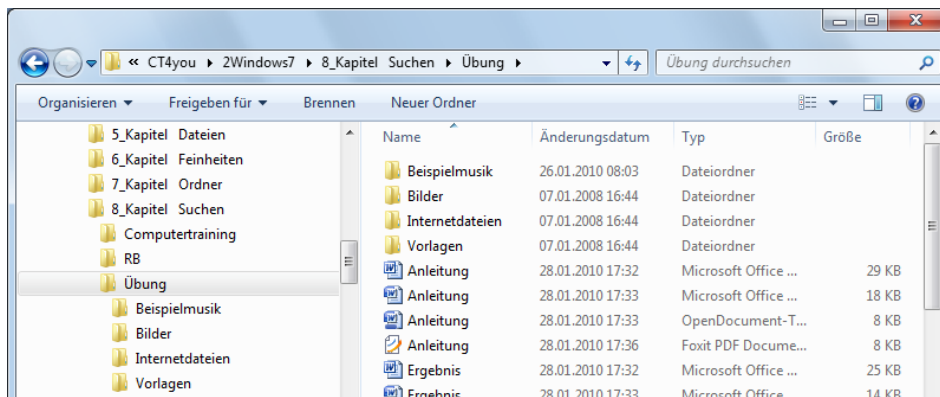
« CT4you ▸ 2Windows7 ▸ 8_Kapitel Suchen ▸ Übung ▸

Übung durchsuchen

Organisieren ▾ Freigeben für ▾ Brennen Neuer Ordner

5_Kapitel Dateien
6_Kapitel Feinheiten
7_Kapitel Ordner
8_Kapitel Suchen
Computertraining
RB
Übung
Beispielmusik
Bilder
Internetdateien
Vorlagen

| Name | Änderungsdatum | Typ | Größe |
|---|---|---|---|
| Beispielmusik | 26.01.2010 08:03 | Dateiordner | |
| Bilder | 07.01.2008 16:44 | Dateiordner | |
| Internetdateien | 07.01.2008 16:44 | Dateiordner | |
| Vorlagen | 07.01.2008 16:44 | Dateiordner | |
| Anleitung | 28.01.2010 17:32 | Microsoft Office ... | 29 KB |
| Anleitung | 28.01.2010 17:33 | Microsoft Office ... | 18 KB |
| Anleitung | 28.01.2010 17:33 | OpenDocument-T... | 8 KB |
| Anleitung | 28.01.2010 17:36 | Foxit PDF Docume... | 8 KB |
| Ergebnis | 28.01.2010 17:32 | Microsoft Office ... | 25 KB |
| Ergebnis | 28.01.2010 17:33 | Microsoft Office | 14 KB |